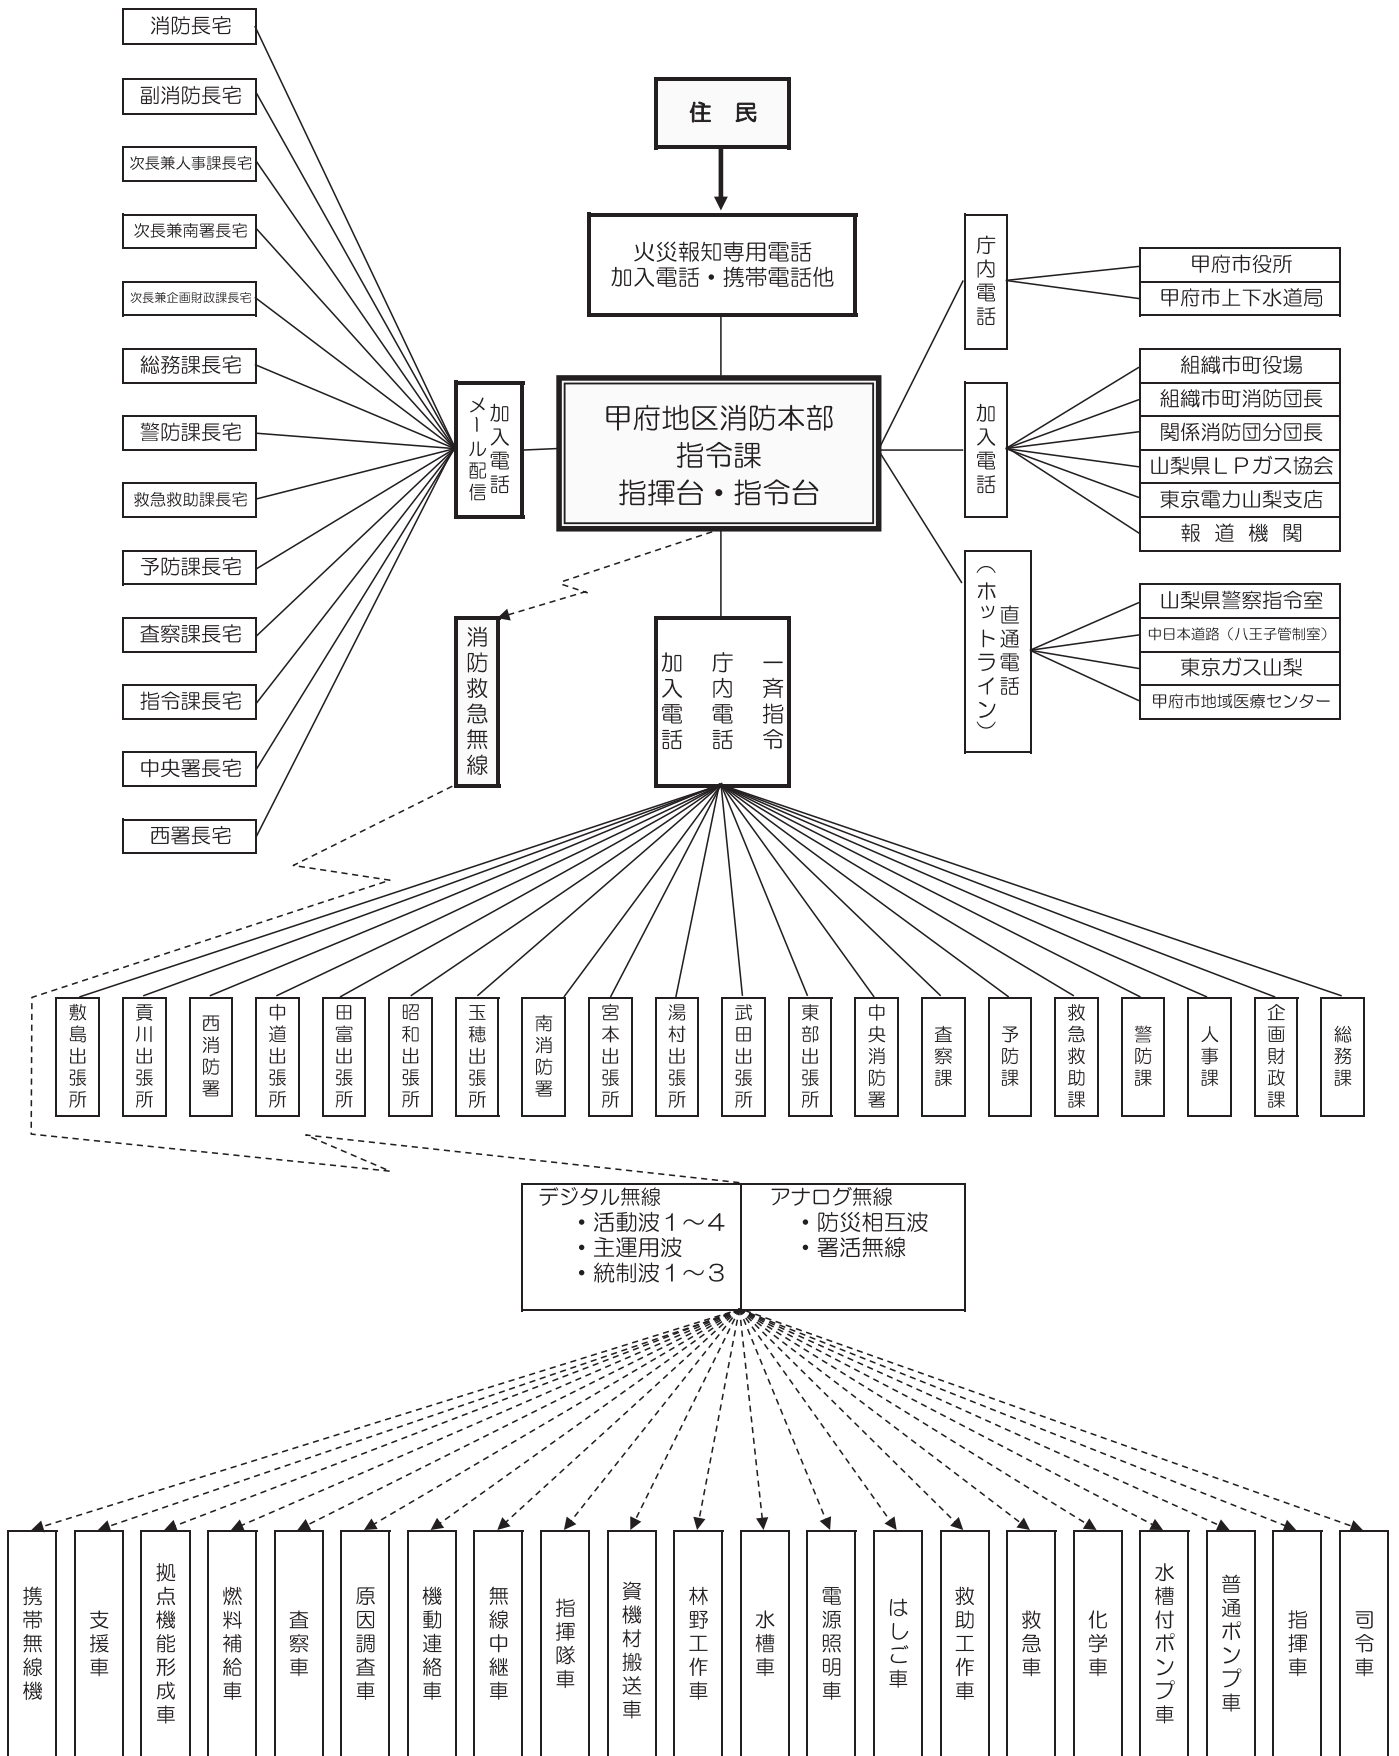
消防長宅
副消防長宅
次長兼人事課長宅
次長兼南署長宅
次長兼企画財政課長宅
総務課長宅
警防課長宅
救急救助課長宅
予防課長宅
査察課長宅
指令課長宅
中央署長宅
西署長宅

住 民

火災報知専用電話
加入電話・携帯電話他

加入電話
メール配信

甲府地区消防本部
指令課
指揮台・指令台

庁内電話
甲府市役所
甲府市上下水道局

加入電話
組織市町役場
組織市町消防団長
関係消防団分団長
山梨県ＬＰガス協会
東京電力山梨支店
報 道 機 関

直通電話（ホットライン）
山梨県警察指令室
中日本道路（八王子管制室）
東京ガス山梨
甲府市地域医療センター

消防救急無線

一斉指令
庁内電話
加入電話

敷島出張所
竜川出張所
西消防署
中道出張所
田富出張所
昭和出張所
玉穂出張所
南消防署
宮本出張所
湯村出張所
武田出張所
東部出張所
中央消防署
査察課
予防課
救急救助課
警防課
人事課
企画財政課
総務課

デジタル無線
・活動波１～４
・主運用波
・統制波１～３

アナログ無線
・防災相互波
・署活無線

携帯無線機
支援車
拠点機能形成車
燃料補給車
査察車
原因調査車
機動連絡車
無線中継車
指揮隊車
資機材搬送車
林野工作車
水槽車
電源照明車
はしご車
救助工作車
救急車
化学車
水槽付ポンプ車
普通ポンプ車
指揮車
司令車